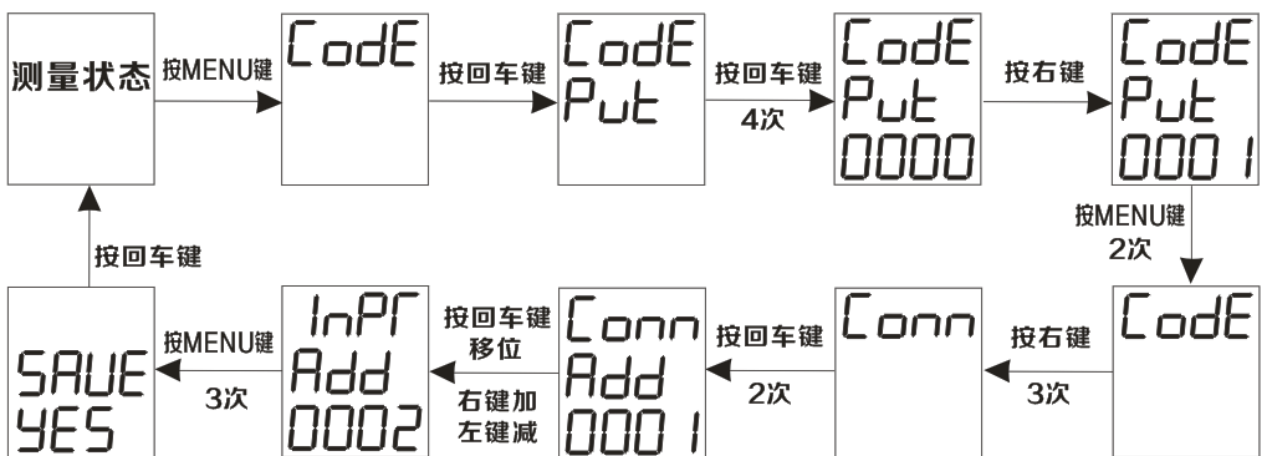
测量状态

按MENU键

CodE

按回车键

CodE
PuE

按回车键
4次

CodE
PuE
0000

按右键

CodE
PuE
0001

按MENU键
2次

CodE

按右键
3次

Conn

按回车键
2次

Conn
Add
0001

按回车键
移位
右键加
左键减

InPr
Add
0002

按MENU键
3次

SAUE
YES

按回车键